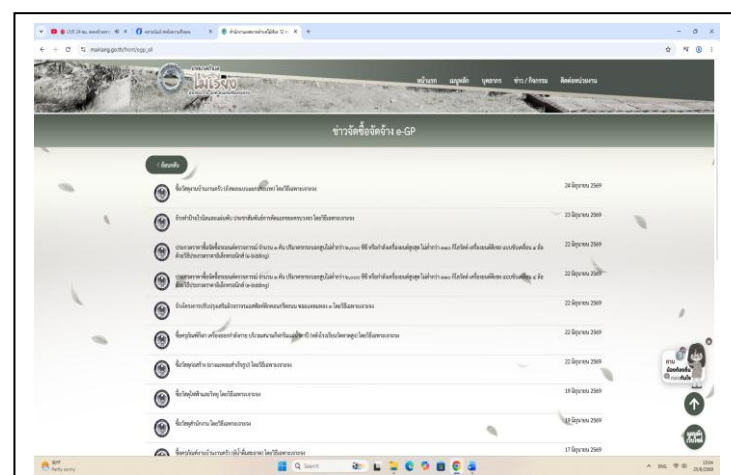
ข่าวจัดซื้อจัดจ้าง e-GP

< ย้อนกลับ

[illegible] 24 มิถุนายน 2569

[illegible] 23 มิถุนายน 2569

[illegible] 22 มิถุนายน 2569

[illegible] 22 มิถุนายน 2569

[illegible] 22 มิถุนายน 2569

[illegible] 22 มิถุนายน 2569

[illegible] 22 มิถุนายน 2569

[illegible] 19 มิถุนายน 2569

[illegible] 19 มิถุนายน 2569

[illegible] 17 มิถุนายน 2569

หน้าแรก เมนูหลัก บุคลากร ข่าว / กิจกรรม ติดต่อหน่วยงาน

Q Search